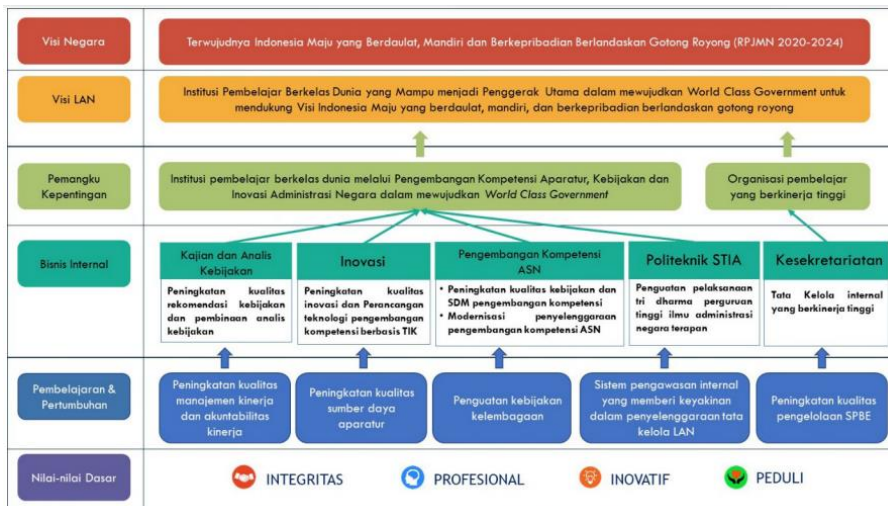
Visi Negara

Terwujudnya Indonesia Maju yang Berdaulat, Mandiri dan Berkepribadian Berlandaskan Gotong Royong (RPJMN 2020-2024)

Visi LAN

Institusi Pembelajar Berkelas Dunia yang Mampu menjadi Penggerak Utama dalam mewujudkan World Class Government untuk mendukung Visi Indonesia Maju yang berdaulat, mandiri, dan berkepribadian berlandaskan gotong royong

Pemangku Kepentingan

Institusi pembelajar berkelas dunia melalui Pengembangan Kompetensi Aparatur, Kebijakan dan Inovasi Administrasi Negara dalam mewujudkan *World Class Government*

Organisasi pembelajar yang berkinerja tinggi

Bisnis Internal

Kajian dan Analis Kebijakan

Peningkatan kualitas rekomendasi kebijakan dan pembinaan analis kebijakan

Inovasi

Peningkatan kualitas inovasi dan Perancangan teknologi pengembangan kompetensi berbasis TIK

Pengembangan Kompetensi ASN

• Peningkatan kualitas kebijakan dan SDM pengembangan kompetensi
• Modernisasi penyelenggaraan pengembangan kompetensi ASN

Politeknik STIA

Penguatan pelaksanaan tri dharma perguruan tinggi ilmu administrasi negara terapan

Kesekretariatan

Tata Kelola internal yang berkinerja tinggi

Pembelajaran & Pertumbuhan

Peningkatan kualitas manajemen kinerja dan akuntabilitas kinerja

Peningkatan kualitas sumber daya aparatur

Penguatan kebijakan kelembagaan

Sistem pengawasan internal yang memberi keyakinan dalam penyelenggaraan tata kelola LAN

Peningkatan kualitas pengelolaan SPBE

Nilai-nilai Dasar

INTEGRITAS

PROFESIONAL

INOVATIF

PEDULI